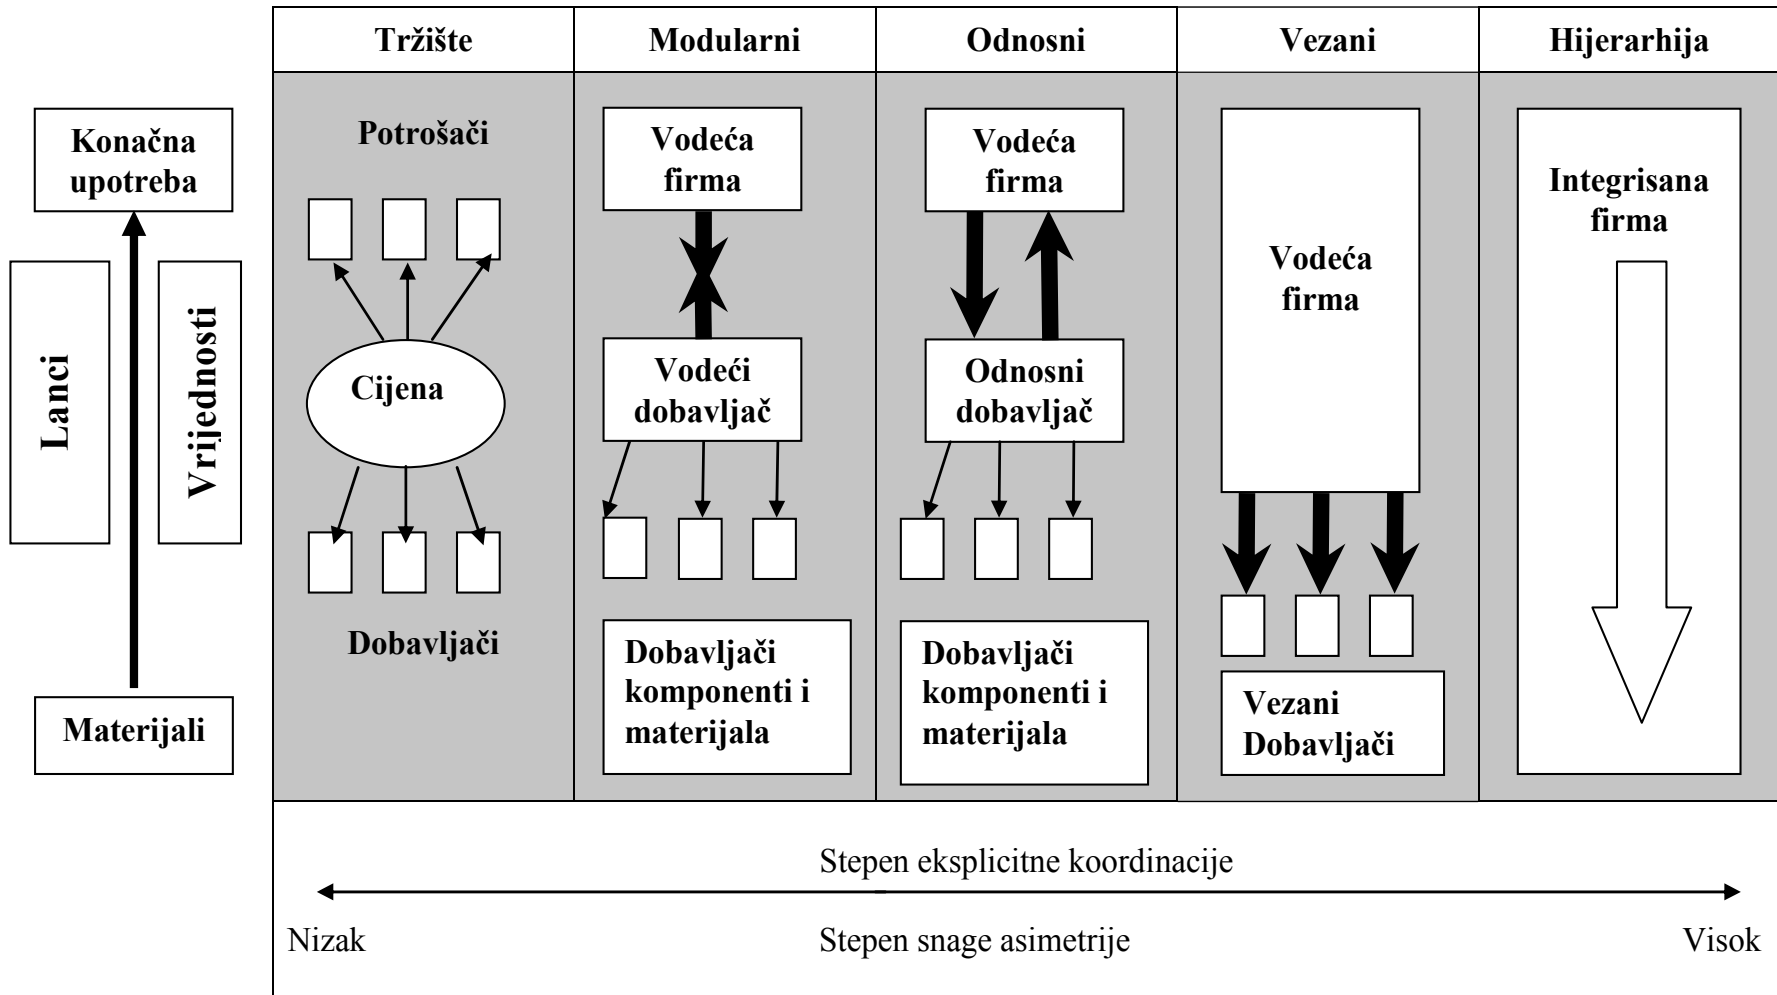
Konačna upotreba

Lanci

Vrijednosti

Materijali

| Tržište | Modularni | Odnosni | Vezani | Hijerarhija |
|---|---|---|---|---|

Potrošači

Cijena

Dobavljači

Vodeća firma

Vodeći dobavljač

Dobavljači komponenti i materijala

Vodeća firma

Odnosni dobavljač

Dobavljači komponenti i materijala

Vodeća firma

Vezani Dobavljači

Integrisana firma

Stepen eksplicitne koordinacije

Nizak

Stepen snage asimetrije

Visok